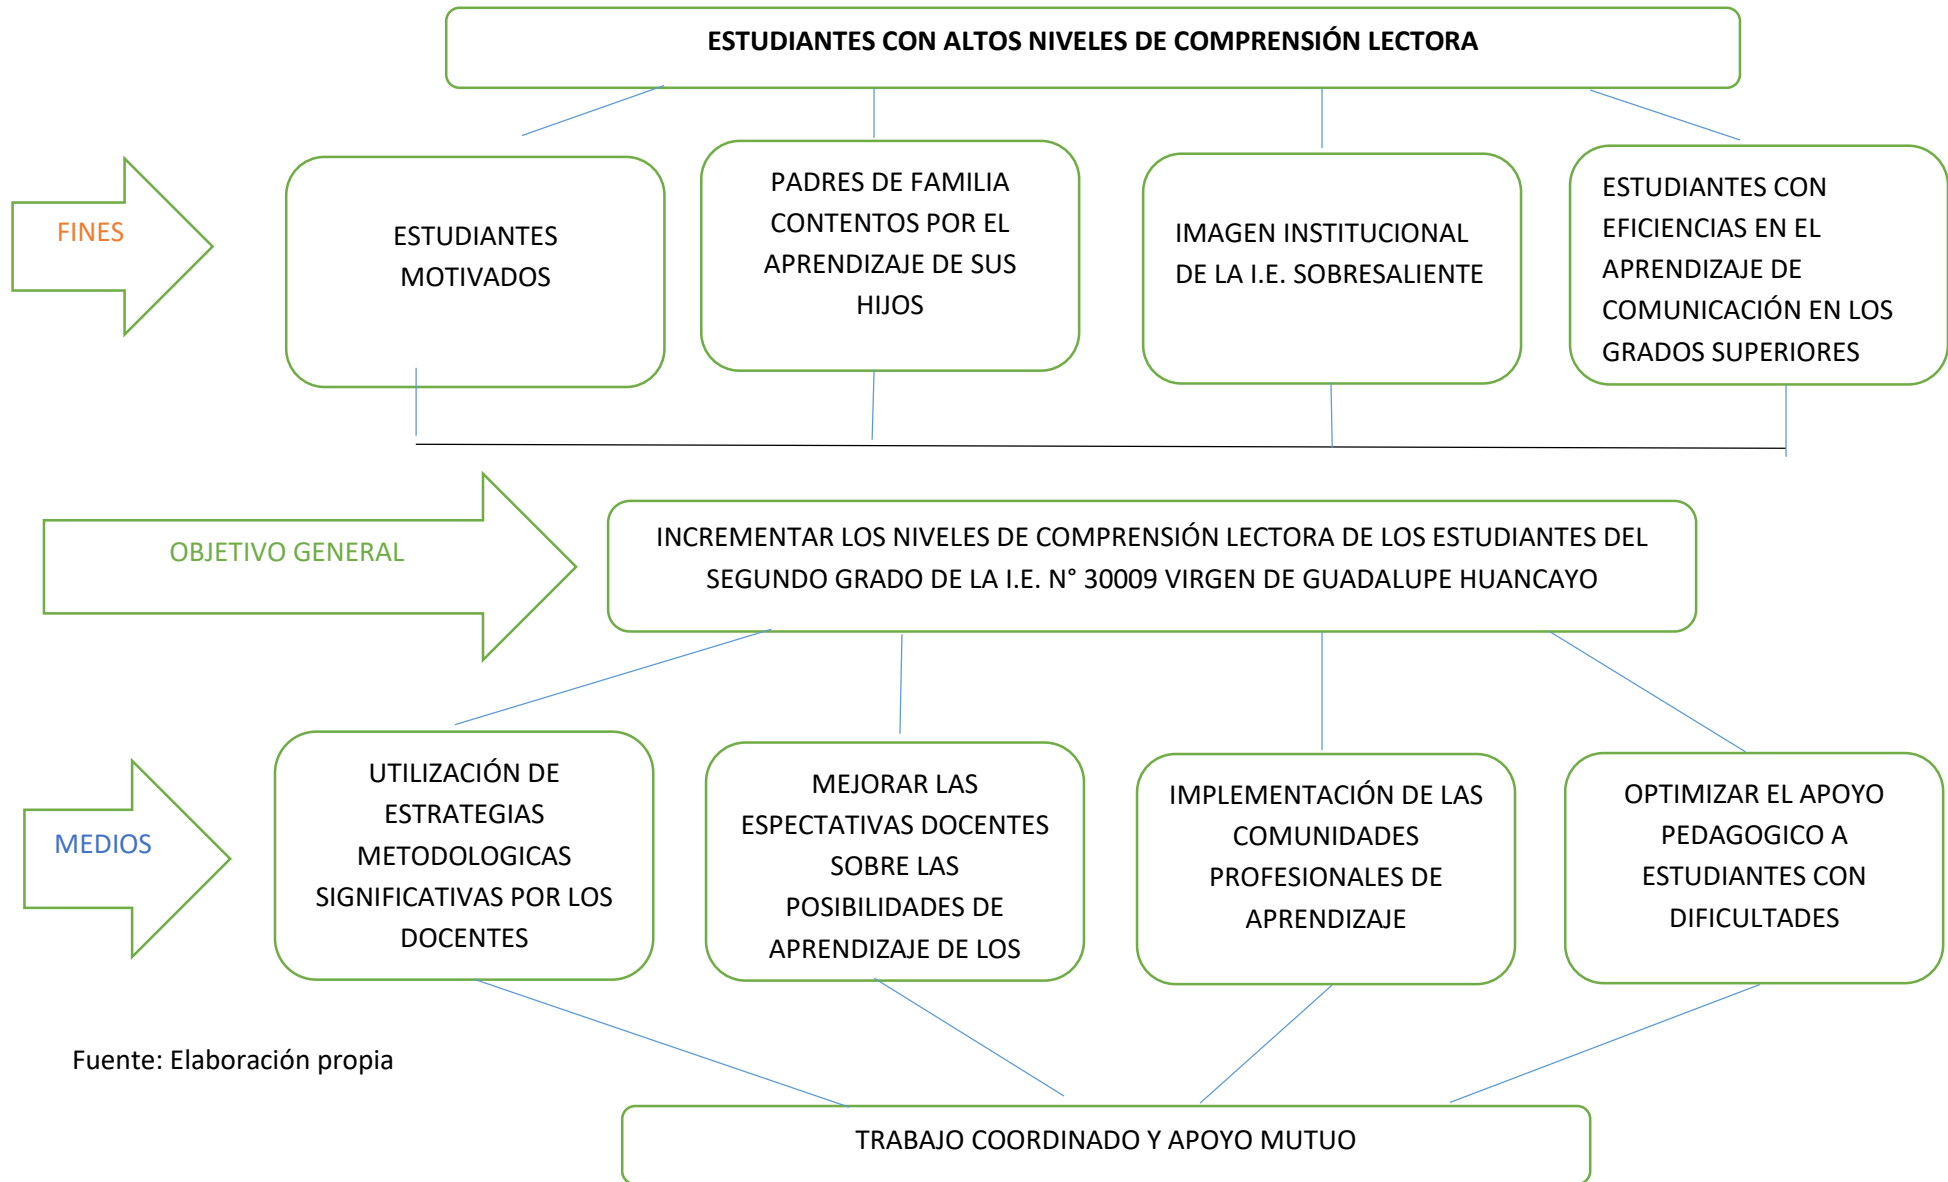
ESTUDIANTES CON ALTOS NIVELES DE COMPRENSIÓN LECTORA

FINES

ESTUDIANTES MOTIVADOS

PADRES DE FAMILIA CONTENTOS POR EL APRENDIZAJE DE SUS HIJOS

IMAGEN INSTITUCIONAL DE LA I.E. SOBRESALIENTE

ESTUDIANTES CON EFICIENCIAS EN EL APRENDIZAJE DE COMUNICACIÓN EN LOS GRADOS SUPERIORES

OBJETIVO GENERAL

INCREMENTAR LOS NIVELES DE COMPRENSIÓN LECTORA DE LOS ESTUDIANTES DEL SEGUNDO GRADO DE LA I.E. N° 30009 VIRGEN DE GUADALUPE HUANCAYO

MEDIOS

UTILIZACIÓN DE ESTRATEGIAS METODOLOGICAS SIGNIFICATIVAS POR LOS DOCENTES

MEJORAR LAS ESPECTATIVAS DOCENTES SOBRE LAS POSIBILIDADES DE APRENDIZAJE DE LOS

IMPLEMENTACIÓN DE LAS COMUNIDADES PROFESIONALES DE APRENDIZAJE

OPTIMIZAR EL APOYO PEDAGOGICO A ESTUDIANTES CON DIFICULTADES

Fuente: Elaboración propia

TRABAJO COORDINADO Y APOYO MUTUO